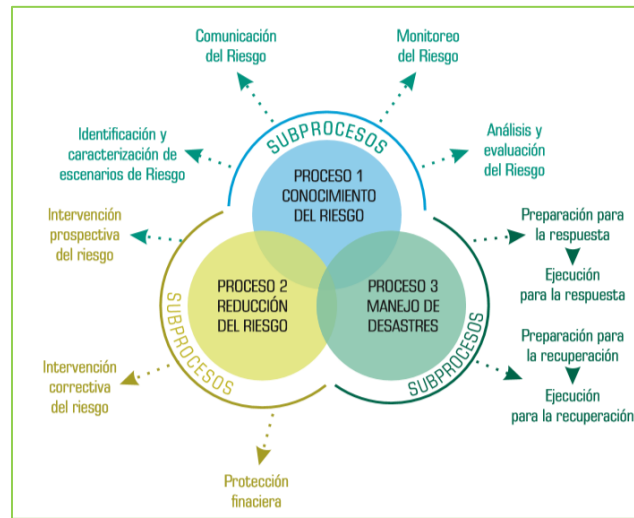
Comunicación del Riesgo

Monitoreo del Riesgo

SUBPROCESOS

Identificación y caracterización de escenarios de Riesgo

Análisis y evaluación del Riesgo

PROCESO 1 CONOCIMIENTO DEL RIESGO

Intervención prospectiva del riesgo

Preparación para la respuesta

Ejecución para la respuesta

PROCESO 2 REDUCCIÓN DEL RIESGO

PROCESO 3 MANEJO DE DESASTRES

SUBPROCESOS

SUBPROCESOS

Preparación para la recuperación

Ejecución para la recuperación

Intervención correctiva del riesgo

Protección finaciera